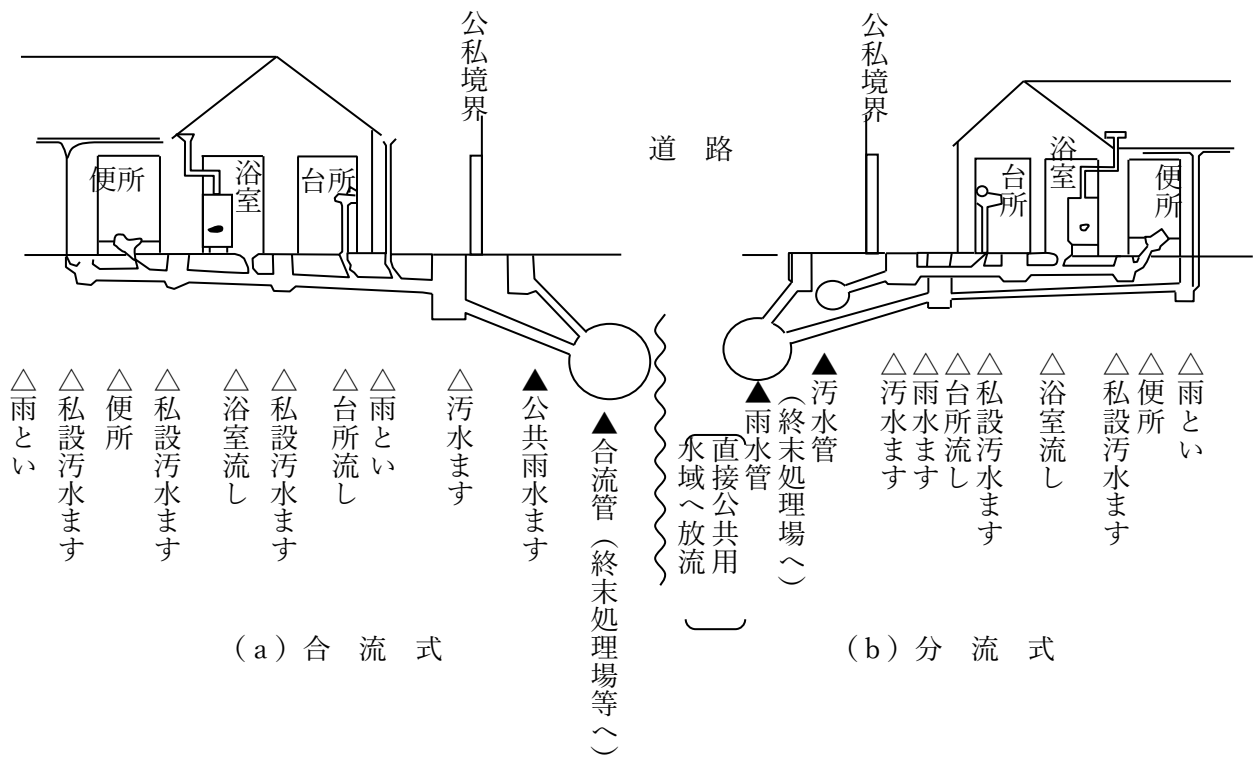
公私境界

便所

浴室

台所

道路

公私境界

台所

浴室

便所

△雨とい
△私設汚水ます
△便所
△私設汚水ます
△浴室流し
△私設汚水ます
△台所流し
△雨とい
△汚水ます
▲公共雨水ます
▲合流管(終末処理場等へ)

(a)合 流 式

▲雨水管
直接公共用水域へ放流
▲汚水管(終末処理場へ)

△汚水ます
△雨水ます
△台所流し
△私設汚水ます
△浴室流し
△便所
△私設汚水ます
△雨とい

(b)分 流 式